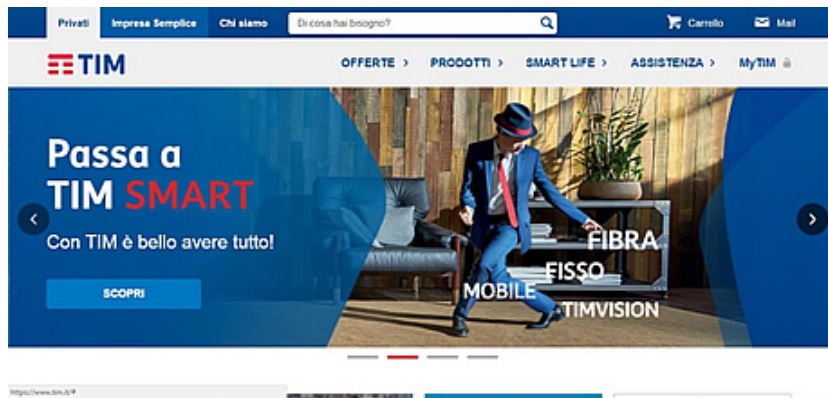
Privati Impresa Semplice Chi siamo Di cosa hai bisogno? Carrello Mail

TIM OFFERTE › PRODOTTI › SMART LIFE › ASSISTENZA › MyTIM

Passa a TIM SMART

Con TIM è bello avere tutto!

SCOPRI

FIBRA
FISSO
MOBILE
TIMVISION

https://www.tim.it/#